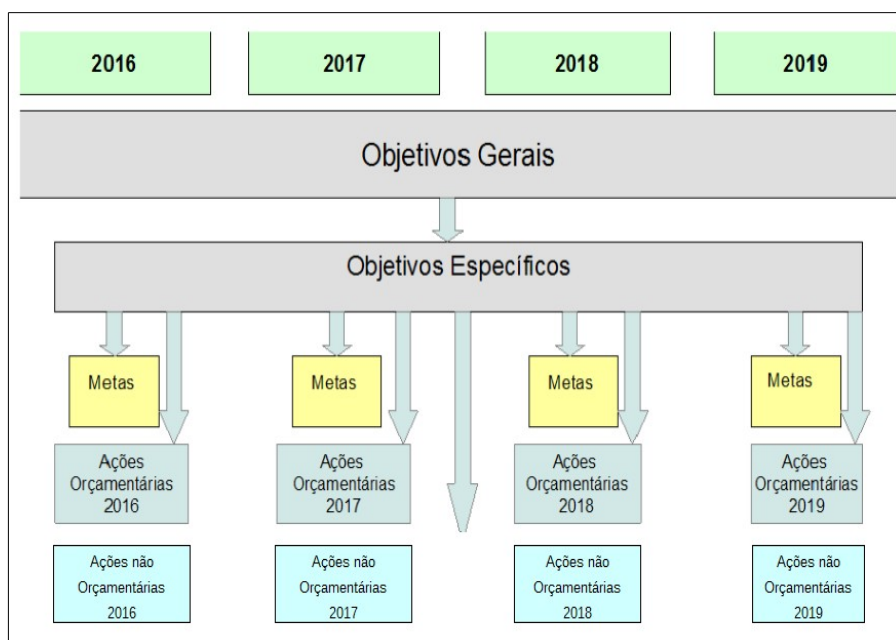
2016

2017

2018

2019

Objetivos Gerais

Objetivos Específicos

Metas

Ações Orçamentárias 2016

Ações não Orçamentárias 2016

Metas

Ações Orçamentárias 2017

Ações não Orçamentárias 2017

Metas

Ações Orçamentárias 2018

Ações não Orçamentárias 2018

Metas

Ações Orçamentárias 2019

Ações não Orçamentárias 2019